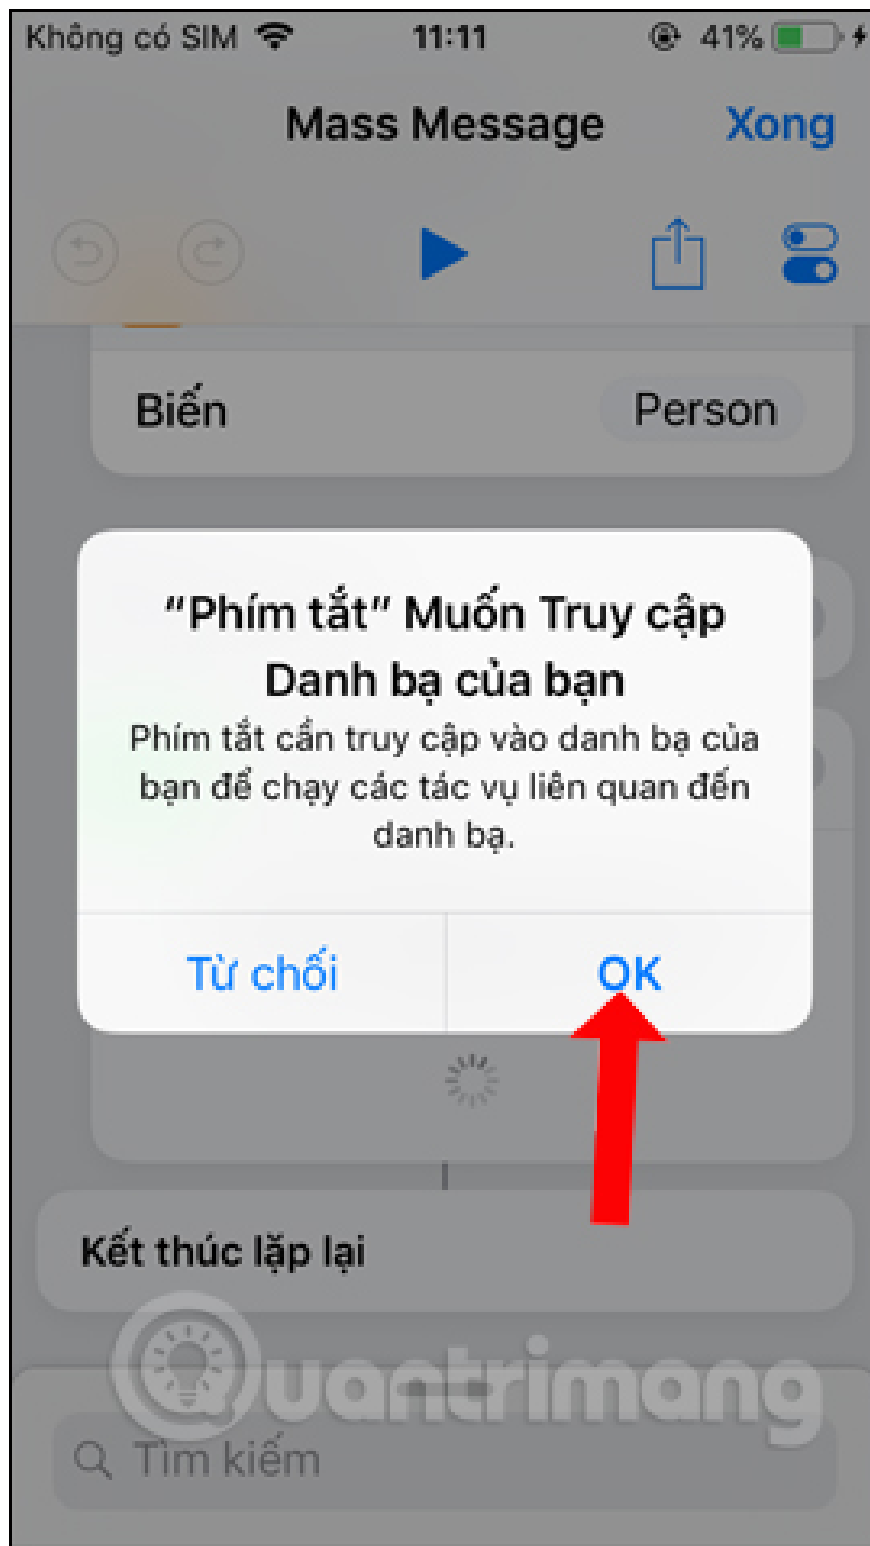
Không có SIM 11:11 41%

Mass Message Xong

Biến Person

"Phím tắt" Muốn Truy cập Danh bạ của bạn

Phím tắt cần truy cập vào danh bạ của bạn để chạy các tác vụ liên quan đến danh bạ.

Từ chối OK

Kết thúc lặp lại

Quantrimang

Tìm kiếm